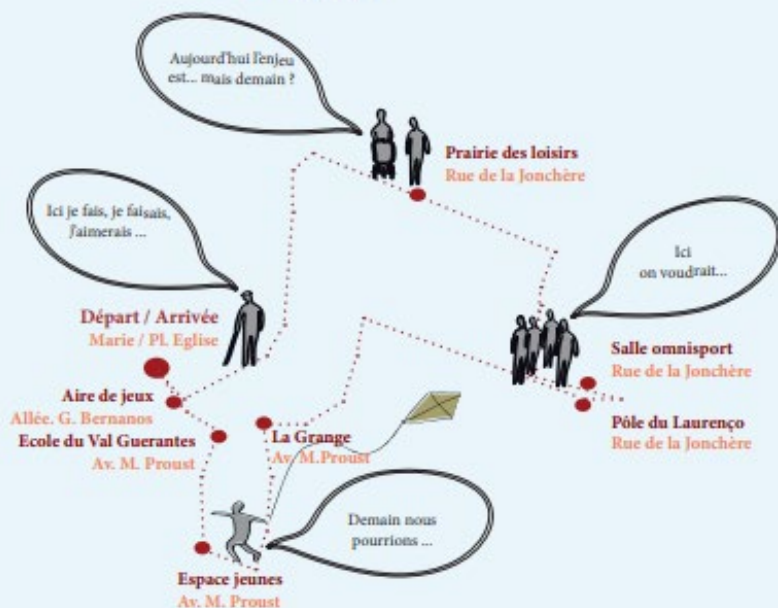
Aujourd'hui l'enjeu est... mais demain ?

Prairie des loisirs
Rue de la Jonchère

Ici je fais, je faisais, j'aimerais ...

Ici on voudrait...

Départ / Arrivée
Marie / Pl. Eglise

Salle omnisport
Rue de la Jonchère

Aire de jeux
Allée. G. Bernanos

Pôle du Laurenço
Rue de la Jonchère

Ecole du Val Guerantes
Av. M. Proust

La Grange
Av. M.Proust

Demain nous pourrions ...

Espace jeunes
Av. M. Proust